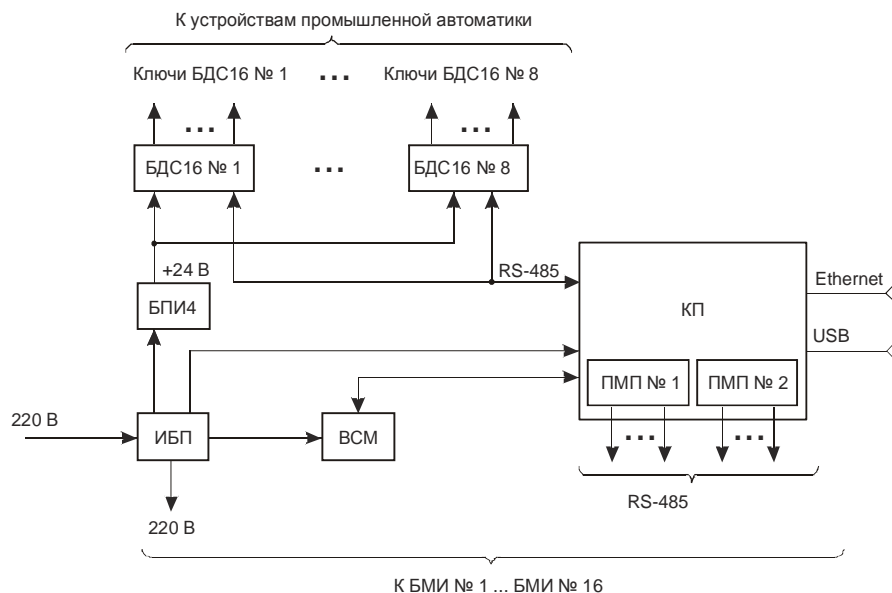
К устройствам промышленной автоматики

Ключи БДС16 № 1 ... Ключи БДС16 № 8

...

...

БДС16 № 1

...

БДС16 № 8

+24 В

RS-485

Ethernet

БПИ4

КП

USB

ПМП № 1

ПМП № 2

220 В

ИБП

ВСМ

...

...

RS-485

220 В

К БМИ № 1 ... БМИ № 16